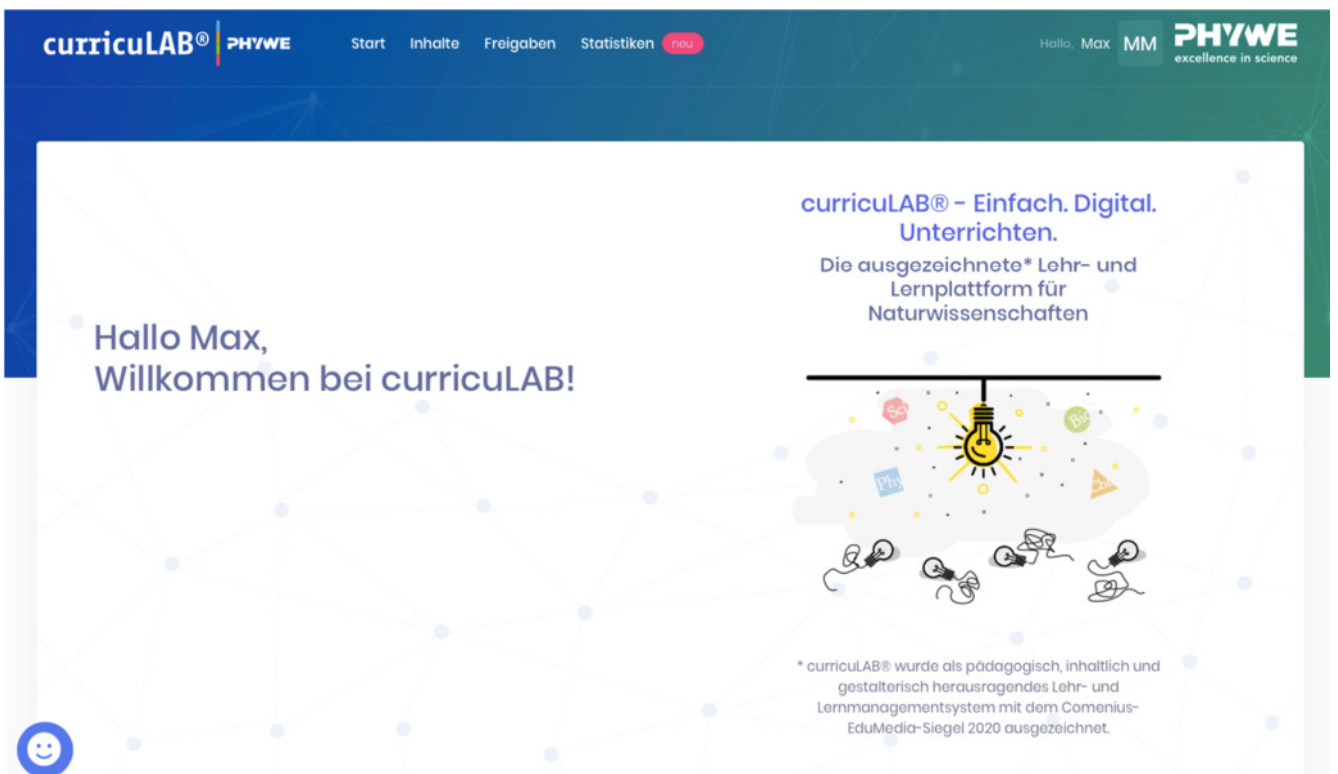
curricuLAB® PHYWE

Start Inhalte Freigaben Statistiken neu

Hallo, Max MM

PHYWE
excellence in science

Hallo Max,
Willkommen bei curricuLAB!

curricuLAB® - Einfach. Digital. Unterrichten.

Die ausgezeichnete* Lehr- und Lernplattform für Naturwissenschaften

Sci
Bio
Phy
Che

* curricuLAB® wurde als pädagogisch, inhaltlich und gestalterisch herausragendes Lehr- und Lernmanagementsystem mit dem Comenius-EduMedia-Siegel 2020 ausgezeichnet.